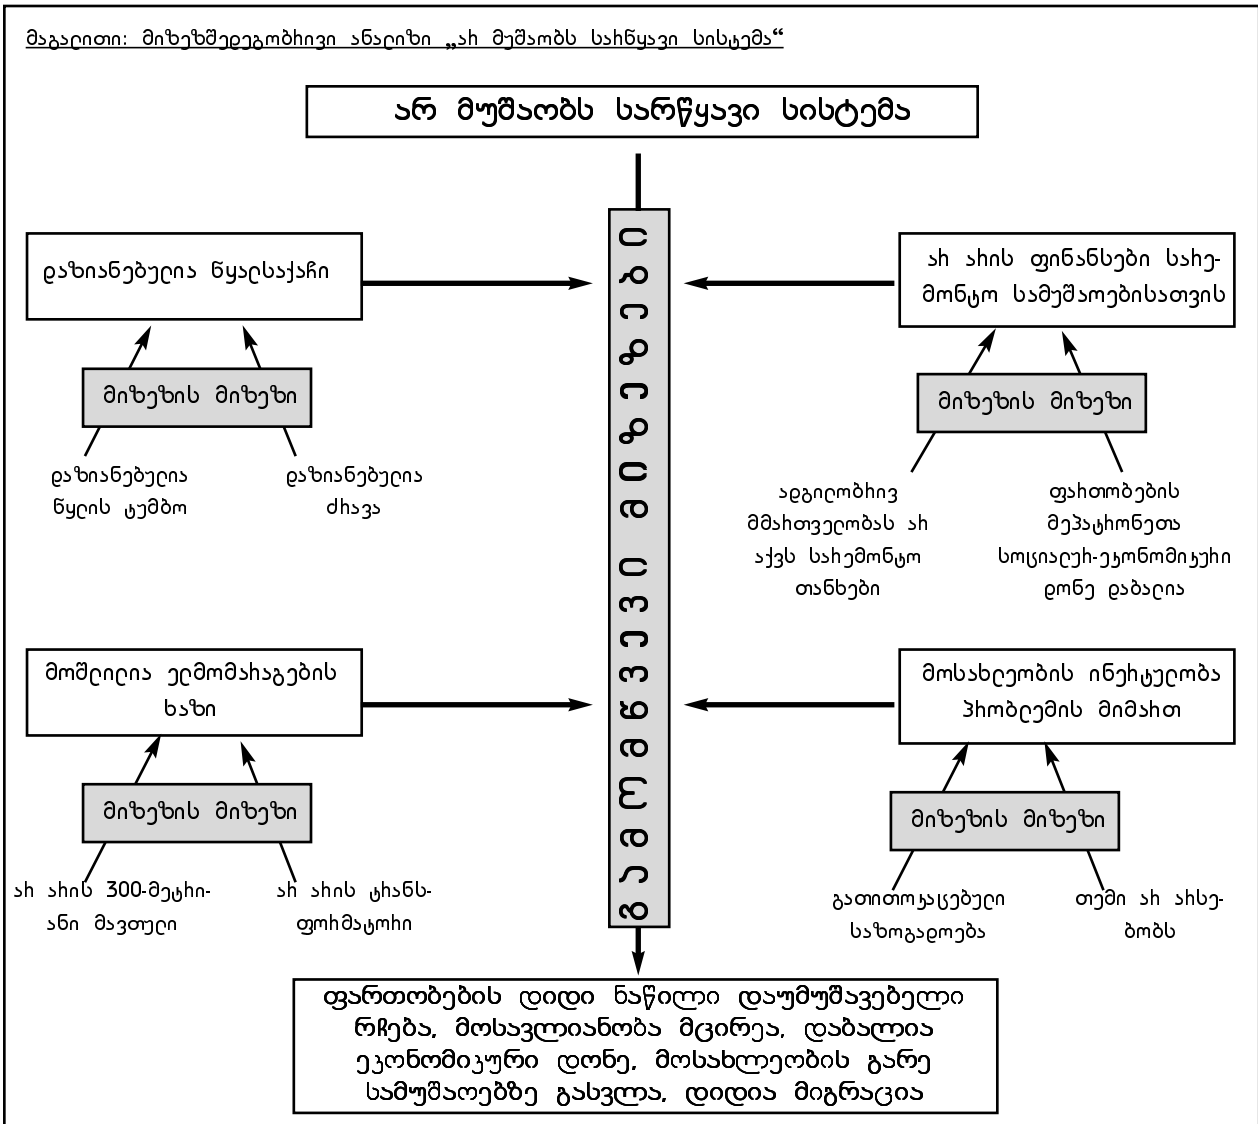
მაგალითი: მიზეზშედეგობრივი ანალიზი „არ მუშაობს სარწყავი სისტემა“

არ მუშაობს სარწყავი სისტემა

ძირითადი მიზეზები

დაზიანებულია წყალსაქაჩი

მიზეზის მიზეზი

დაზიანებულია წყლის ტუმბო

დაზიანებულია ძრავა

არ არის ფინანსები სარემონტო სამუშაოებისათვის

მიზეზის მიზეზი

ადგილობრივ მმართველობას არ აქვს სარემონტო თანხები

ფართობების მეპატრონეთა სოციალურ-ეკონომიკური დონე დაბალია

მოშლილია ელმომარაგების ხაზი

მიზეზის მიზეზი

არ არის 300-მეტრიანი მავთული

არ არის ტრანსფორმატორი

მოსახლეობის ინერტულობა პრობლემის მიმართ

მიზეზის მიზეზი

გათითოკაცებული საზოგადოება

თემი არ არსებობს

ფართობების დიდი ნაწილი დაუმუშავებელი რჩება, მოსავლიანობა მცირეა, დაბალია ეკონომიკური დონე, მოსახლეობის გარე სამუშაოებზე გასვლა, დიდია მიგრაცია